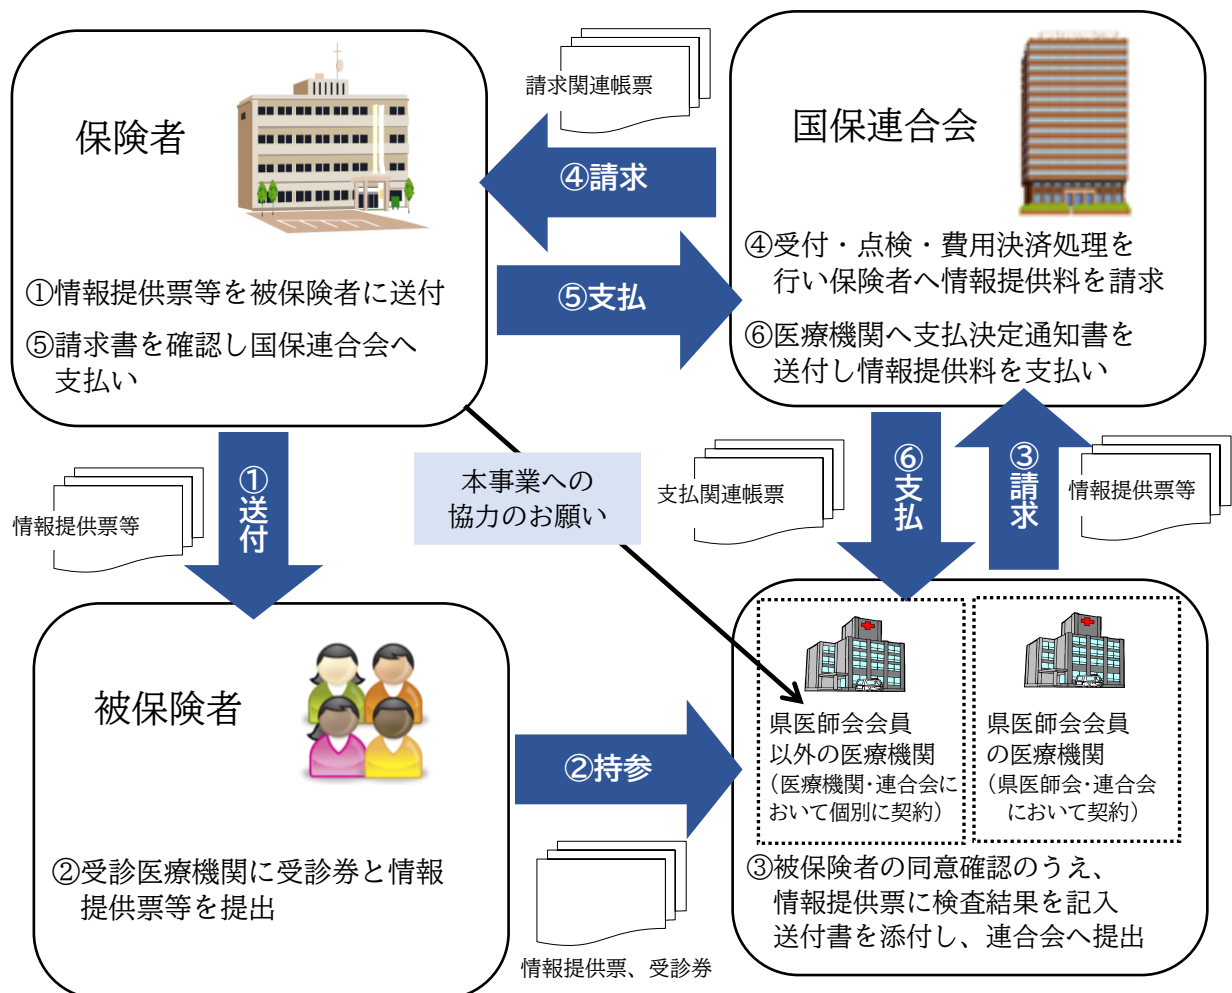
保険者

①情報提供票等を被保険者に送付

⑤請求書を確認し国保連合会へ支払い

請求関連帳票

④請求

⑤支払

国保連合会

④受付・点検・費用決済処理を行い保険者へ情報提供料を請求

⑥医療機関へ支払決定通知書を送付し情報提供料を支払い

情報提供票等

①送付

本事業への協力のお願い

支払関連帳票

⑥支払

③請求

情報提供票等

被保険者

②受診医療機関に受診券と情報提供票等を提出

②持参

情報提供票、受診券

県医師会会員以外の医療機関
（医療機関・連合会において個別に契約）

県医師会会員の医療機関
（県医師会・連合会において契約）

③被保険者の同意確認のうえ、情報提供票に検査結果を記入送付書を添付し、連合会へ提出